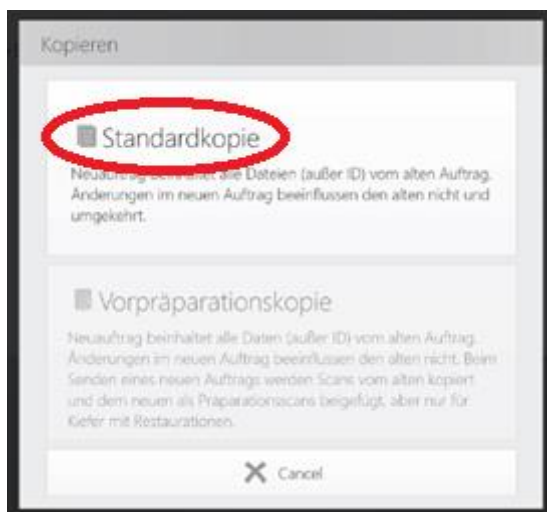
Kopieren

Standardkopie

Neuauftrag beinhaltet alle Dateien (außer ID) vom alten Auftrag. Änderungen im neuen Auftrag beeinflussen den alten nicht und umgekehrt.

Vorpräparationskopie

Neuauftrag beinhaltet alle Daten (außer ID) vom alten Auftrag. Änderungen im neuen Auftrag beeinflussen den alten nicht. Beim Senden eines neuen Auftrags werden Scans vom alten kopiert und dem neuen als Präparationsscans beigefügt, aber nur für Kiefer mit Restaurationen.

X Cancel